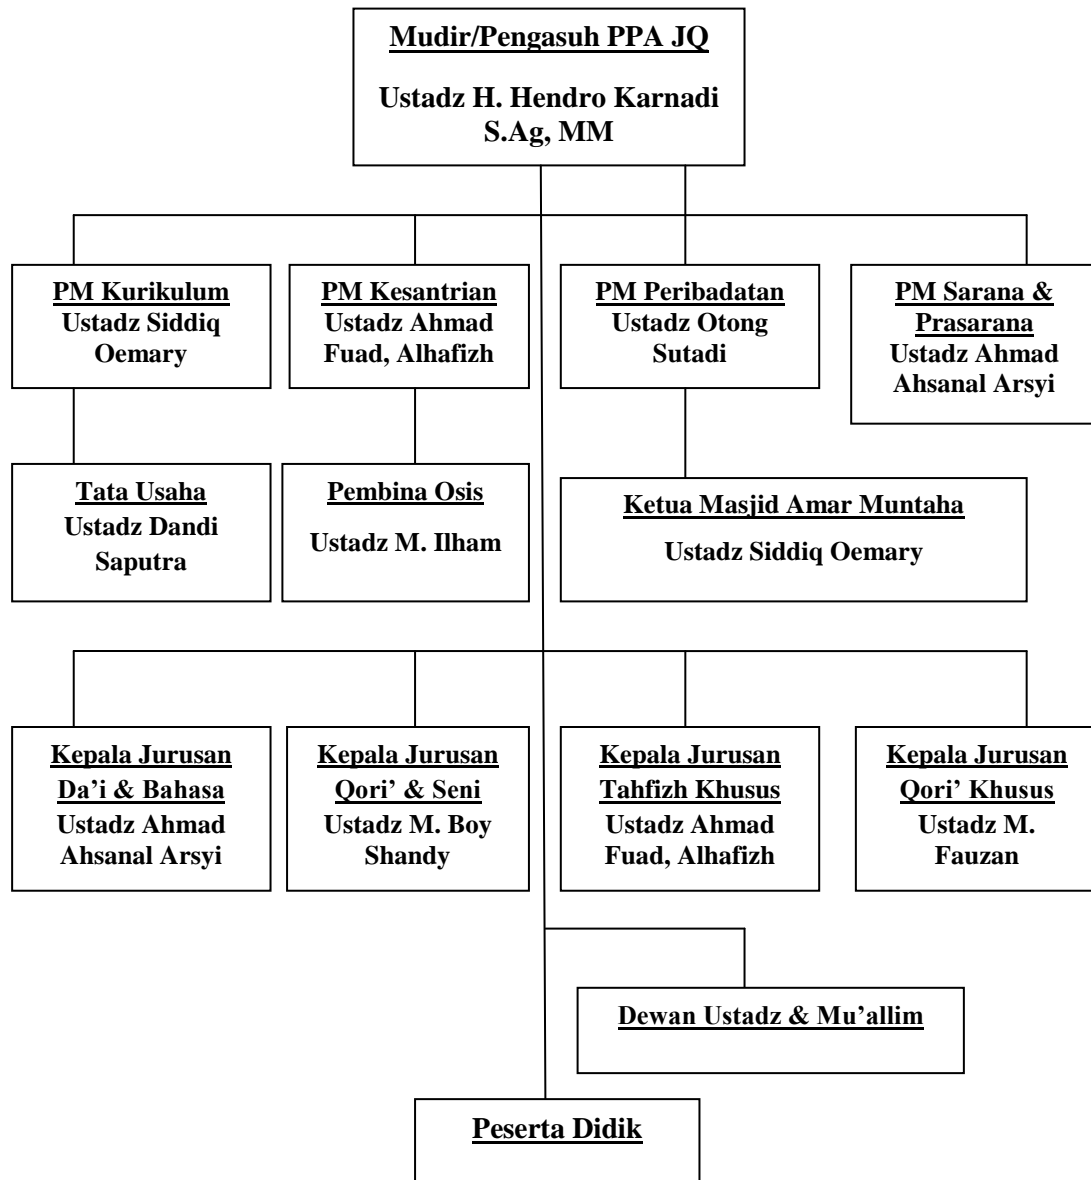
Mudir/Pengasuh PPA JQ

Ustadz H. Hendro Karnadi S.Ag, MM

PM Kurikulum
Ustadz Siddiq Oemary

PM Kesantrian
Ustadz Ahmad Fuad, Alhafizh

PM Peribadatan
Ustadz Otong Sutadi

PM Sarana & Prasarana
Ustadz Ahmad Ahsanal Arsyi

Tata Usaha
Ustadz Dandi Saputra

Pembina Osis
Ustadz M. Ilham

Ketua Masjid Amar Muntaha
Ustadz Siddiq Oemary

Kepala Jurusan Da'i & Bahasa
Ustadz Ahmad Ahsanal Arsyi

Kepala Jurusan Qori' & Seni
Ustadz M. Boy Shandy

Kepala Jurusan Tahfizh Khusus
Ustadz Ahmad Fuad, Alhafizh

Kepala Jurusan Qori' Khusus
Ustadz M. Fauzan

Dewan Ustadz & Mu'allim

Peserta Didik